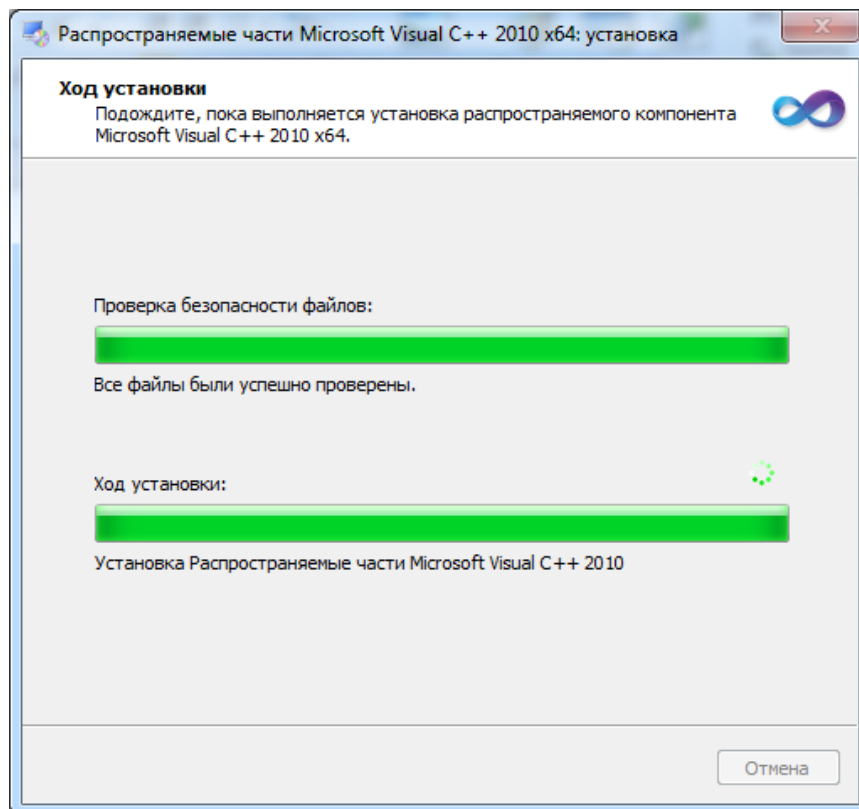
Распространяемые части Microsoft Visual C++ 2010 x64: установка

Ход установки
Подождите, пока выполняется установка распространяемого компонента Microsoft Visual C++ 2010 x64.

Проверка безопасности файлов:

Все файлы были успешно проверены.

Ход установки:

Установка Распространяемые части Microsoft Visual C++ 2010

Отмена